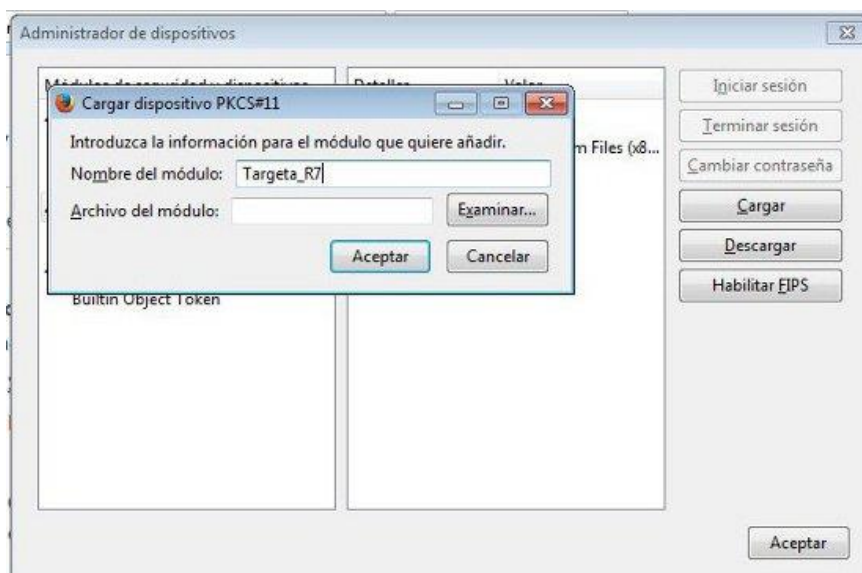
Administrador de dispositivos

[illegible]

Cargar dispositivo PKCS#11

Introduzca la información para el módulo que quiere añadir.

Nombre del módulo: Targeta_R7

Archivo del módulo:

Examinar...

Aceptar

Cancelar

Builtin Object Token

m Files (x8...

Iniciar sesión

Terminar sesión

Cambiar contraseña

Cargar

Descargar

Habilitar FIPS

Aceptar